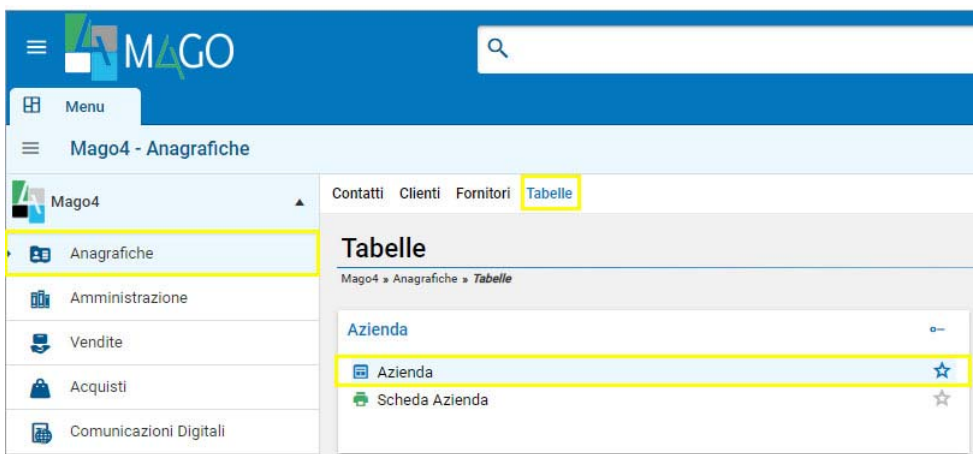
MAGO

Menu

Mago4 - Anagrafiche

Mago4

Anagrafiche

Amministrazione

Vendite

Acquisti

Comunicazioni Digitali

Contatti Clienti Fornitori Tabelle

Tabelle

Mago4 » Anagrafiche » Tabelle

Azienda

Azienda

Scheda Azienda